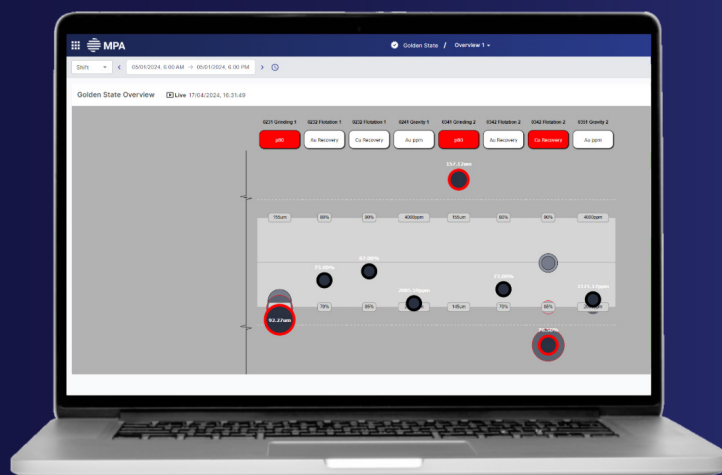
MPA

Golden State / Overview 1

Shift

05/01/2024, 6:00 AM → 05/01/2024, 6:00 PM

Golden State Overview

Live 17/04/2024, 10:31:49

| 6231 Grinding 1 | 6232 Flotation 1 | 6232 Flotation 1 | 6241 Gravity 1 | 6341 Grinding 2 | 6342 Flotation 2 | 6342 Flotation 2 | 6341 Gravity 2 |
|---|---|---|---|---|---|---|---|
| p80 | Au Recovery | Cu Recovery | Au ppm | p80 | Au Recovery | Cu Recovery | Au ppm |

152.22um

115um 88% 90% 4000ppm 155um 80% 90% 4000ppm

87.00%

92.88%

4995.29ppm

73.00%

3131.53ppm

92.22um

78% 85% 145um 75% 85%

76.50%